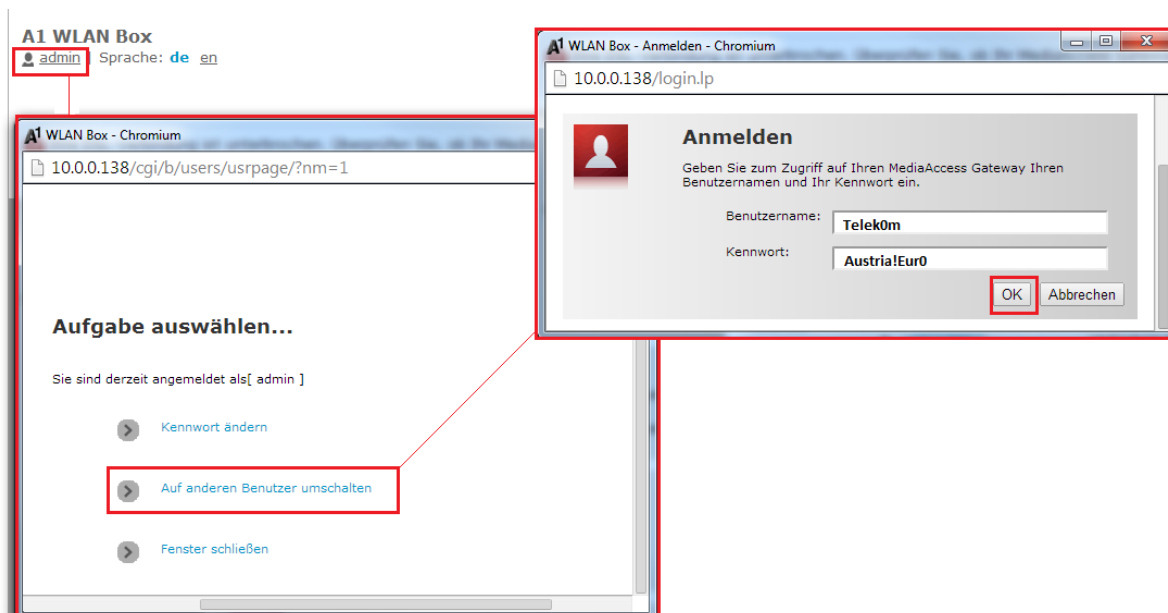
A1 WLAN Box
admin | Sprache: de en

A1 WLAN Box - Chromium
10.0.0.138/cgi/b/users/usrpage/?nm=1

Aufgabe auswählen...

Sie sind derzeit angemeldet als[ admin ]

Kennwort ändern

Auf anderen Benutzer umschalten

Fenster schließen

A1 WLAN Box - Anmelden - Chromium
10.0.0.138/login.lp

Anmelden

Geben Sie zum Zugriff auf Ihren MediaAccess Gateway Ihren Benutzernamen und Ihr Kennwort ein.

Benutzername: Telek0m

Kennwort: Austria!Eur0

OK Abbrechen